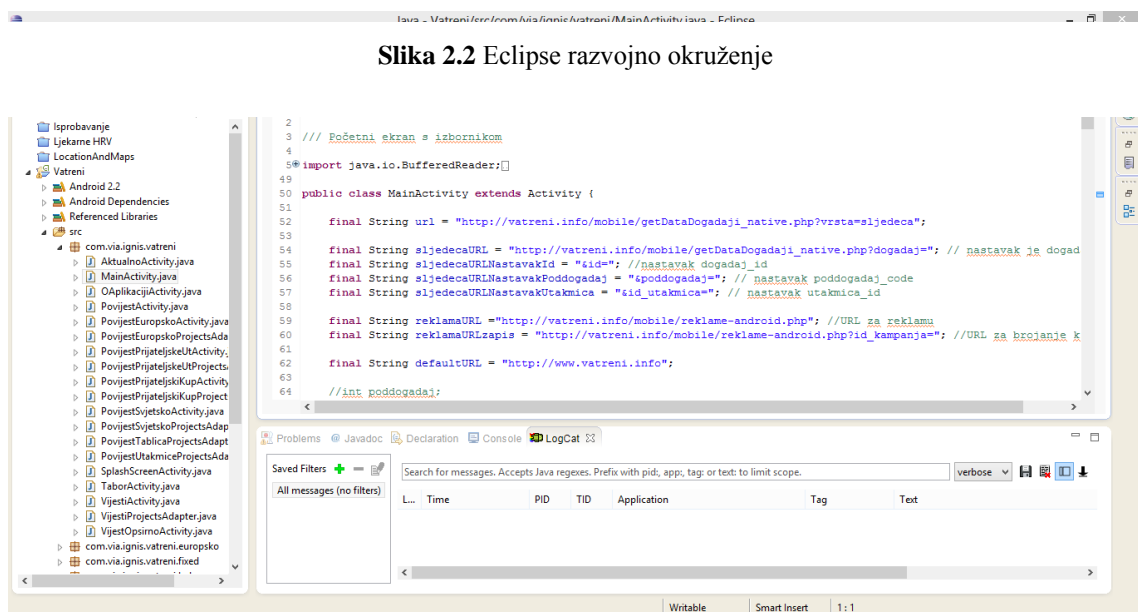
Java - Vatreni/src/com/via/ignis/vatreni/MainActivity.java - Eclipse

**Slika 2.2** Eclipse razvojno okruženje

Isprobavanje
Ljekarne HRV
LocationAndMaps
Vatreni
Android 2.2
Android Dependencies
Referenced Libraries
src
com.via.ignis.vatreni
AktualnoActivity.java
MainActivity.java
OAplikacijiActivity.java
PovijestActivity.java
PovijestEuropskoActivity.java
PovijestEuropskoProjectsAda
PovijestPrijateljskeUtActivity.
PovijestPrijateljskeUtProjects
PovijestPrijateljskiKupActivity
PovijestPrijateljskiKupProject
PovijestSvjetskoActivity.java
PovijestSvjetskoProjectsAdap
PovijestTablicaProjectsAdapt
PovijestUtakmiceProjectsAda
SplashScreenActivity.java
TaborActivity.java
VijestiActivity.java
VijestiProjectsAdapter.java
VijestOpsirnoActivity.java
com.via.ignis.vatreni.europsko
com.via.ignis.vatreni.fixed

2
3 /// Početni ekran s izbornikom
4
5 import java.io.BufferedReader;
49
50 public class MainActivity extends Activity {
51
52 final String url = "http://vatreni.info/mobile/getDataDogadaji_native.php?vrsta=sljedeca";
53
54 final String sljedecaURL = "http://vatreni.info/mobile/getDataDogadaji_native.php?dogadaj="; // nastavak je dogad
55 final String sljedecaURLNastavakId = "&id="; //nastavak dogadaj_id
56 final String sljedecaURLNastavakPoddogadaj = "&poddogadaj="; // nastavak poddogadaj_code
57 final String sljedecaURLNastavakUtakmica = "&id_utakmica="; // nastavak utakmica_id
58
59 final String reklamaURL ="http://vatreni.info/mobile/reklame-android.php"; //URL za reklamu
60 final String reklamaURLzapis = "http://vatreni.info/mobile/reklame-android.php?id_kampanja="; //URL za brojanje k
61
62 final String defaultURL = "http://www.vatreni.info";
63
64 //int poddogadaj;

Problems @ Javadoc Declaration Console LogCat

Saved Filters
All messages (no filters)
Search for messages. Accepts Java regexes. Prefix with pid:, app:, tag: or text: to limit scope.
verbose

| L... | Time | PID | TID | Application | Tag | Text |
|---|---|---|---|---|---|---|

Writable | Smart Insert | 1 : 1